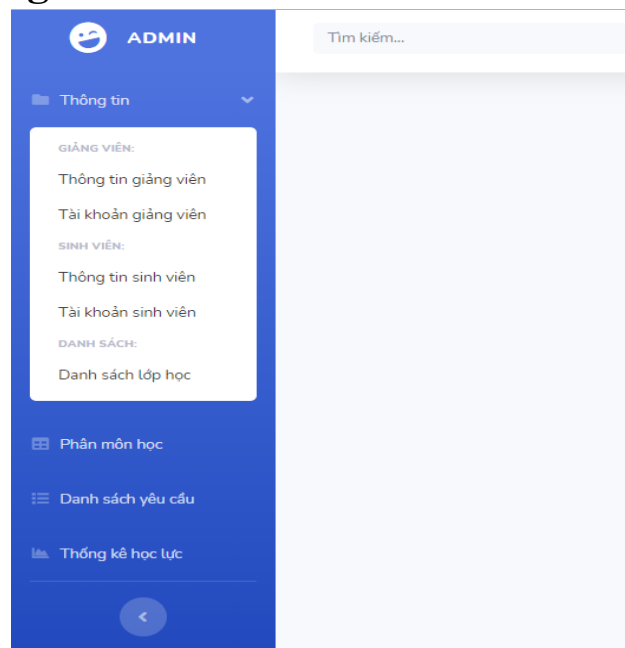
ADMIN

Tìm kiếm...

Thông tin

GIẢNG VIÊN:

Thông tin giảng viên

Tài khoản giảng viên

SINH VIÊN:

Thông tin sinh viên

Tài khoản sinh viên

DANH SÁCH:

Danh sách lớp học

Phân môn học

Danh sách yêu cầu

Thống kê học lực